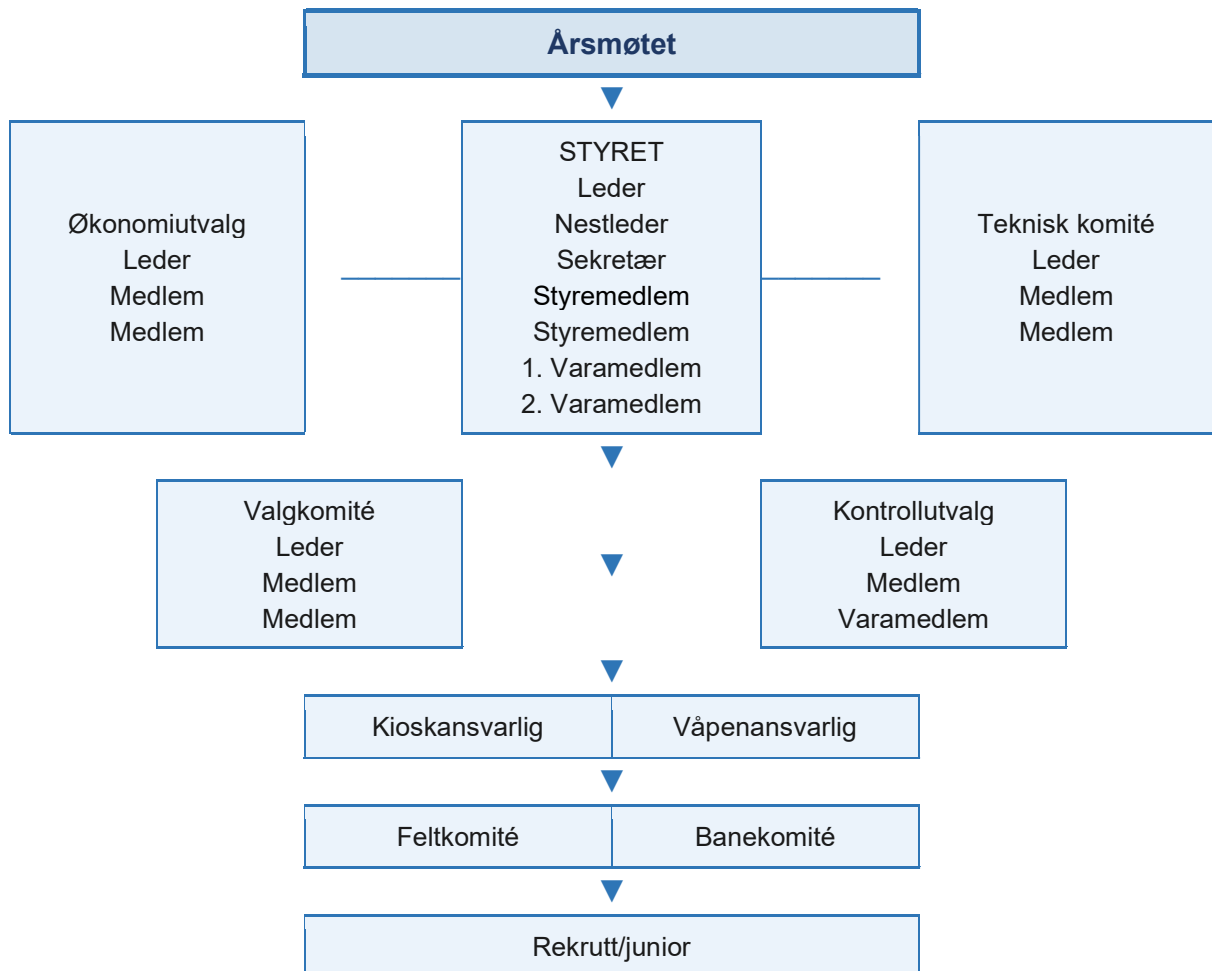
Årsmøtet

Økonomiutvalg
Leder
Medlem
Medlem

STYRET
Leder
Nestleder
Sekretær
Styremedlem
Styremedlem
1. Varamedlem
2. Varamedlem

Teknisk komité
Leder
Medlem
Medlem

Valgkomité
Leder
Medlem
Medlem

Kontrollutvalg
Leder
Medlem
Varamedlem

Kioskansvarlig

Våpenansvarlig

Feltkomité

Banekomité

Rekrutt/junior